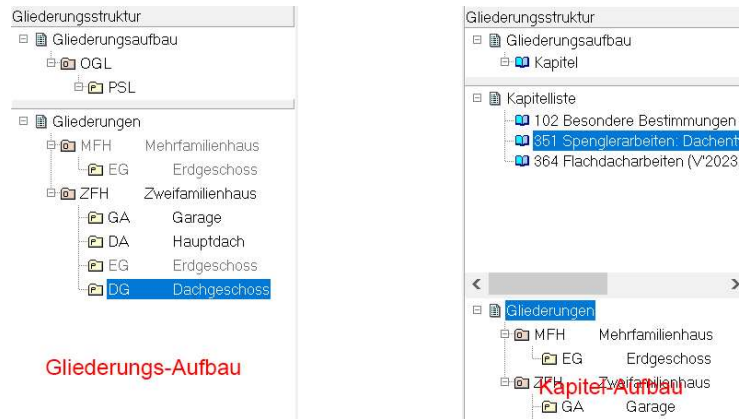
Gliederungsstruktur
Gliederungsaufbau
OGL
PSL

Gliederungen
MFH Mehrfamilienhaus
EG Erdgeschoss
ZFH Zweifamilienhaus
GA Garage
DA Hauptdach
EG Erdgeschoss
DG Dachgeschoss

Gliederungs-Aufbau

Gliederungsstruktur
Gliederungsaufbau
Kapitel

Kapitelliste
102 Besondere Bestimmungen
351 Spenglerarbeiten: Dachent
364 Flachdacharbeiten (V'2023

Gliederungen
MFH Mehrfamilienhaus
EG Erdgeschoss
ZFH Zweifamilienhaus
GA Garage

Kapitel-Aufbau